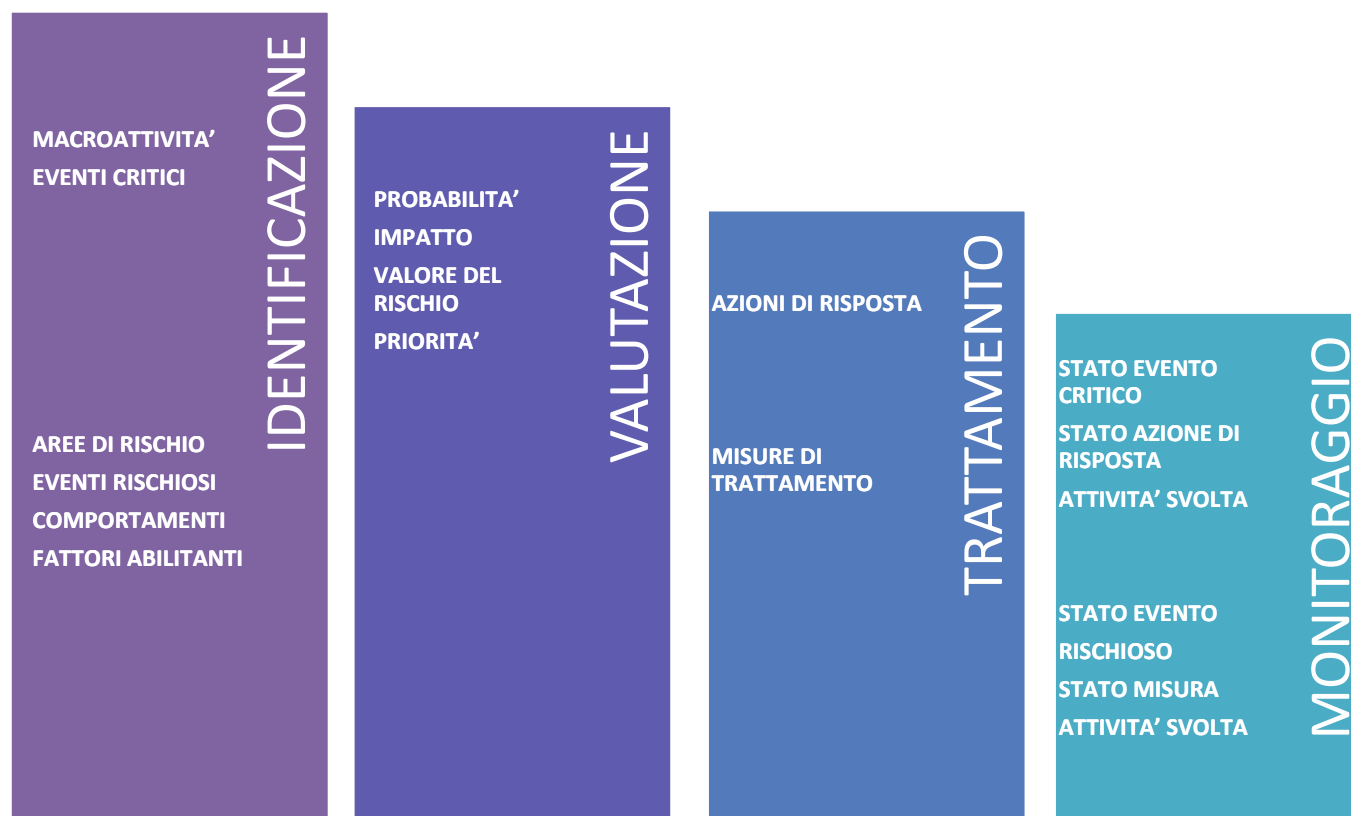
IDENTIFICAZIONE

MACROATTIVITA'
EVENTI CRITICI

AREE DI RISCHIO
EVENTI RISCHIOSI
COMPORTAMENTI
FATTORI ABILITANTI

VALUTAZIONE

PROBABILITA'
IMPATTO
VALORE DEL RISCHIO
PRIORITA'

TRATTAMENTO

AZIONI DI RISPOSTA

MISURE DI TRATTAMENTO

MONITORAGGIO

STATO EVENTO CRITICO
STATO AZIONE DI RISPOSTA
ATTIVITA' SVOLTA

STATO EVENTO
RISCHIOSO
STATO MISURA
ATTIVITA' SVOLTA